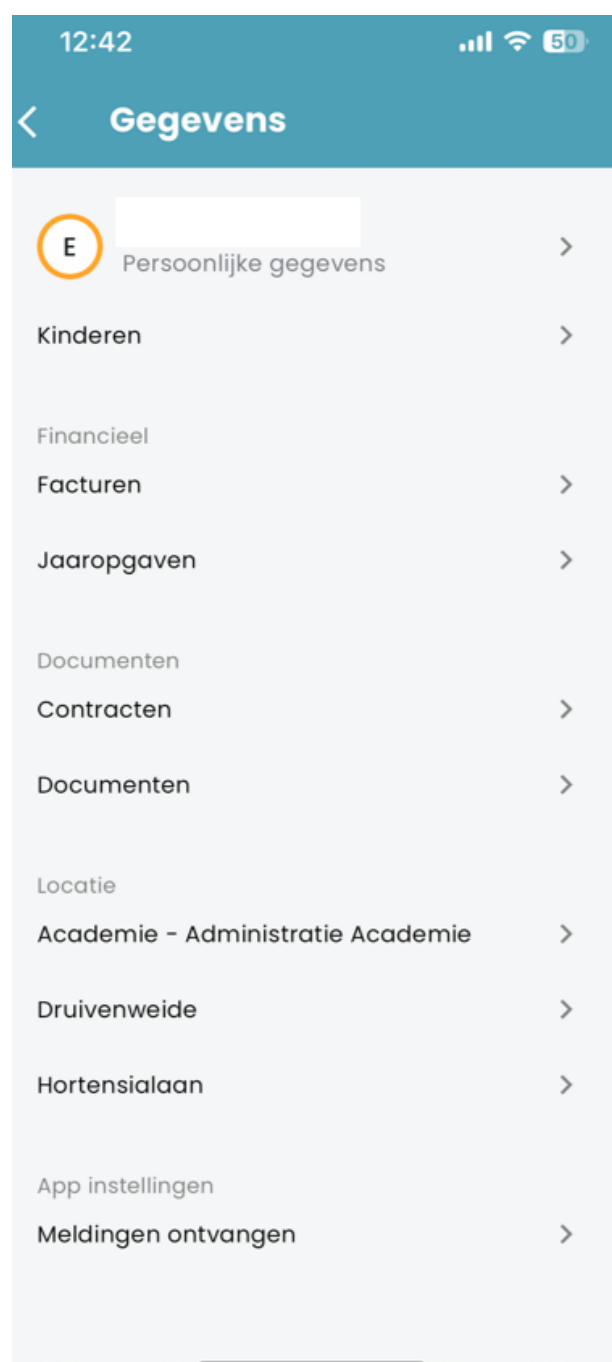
12:42 50

Gegevens

E
Persoonlijke gegevens

Kinderen

Financieel
Facturen
Jaaropgaven

Documenten
Contracten
Documenten

Locatie
Academie - Administratie Academie
Druivenweide
Hortensialaan

App instellingen
Meldingen ontvangen